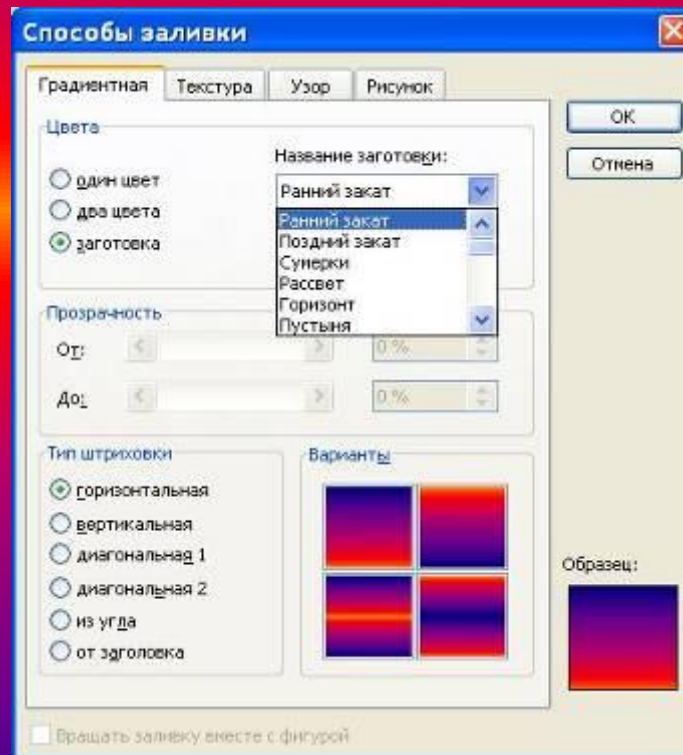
Способы заливки

Градиентная | Текстура | Узор | Рисунок

Цвета

один цвет
два цвета
заготовка

Название заготовки:
Ранний закат
Ранний закат
Поздний закат
Сумерки
Рассвет
Горизонт
Пустыня

Прозрачность
От: 0 %
До: 0 %

Тип штриховки
горизонтальная
вертикальная
диагональная 1
диагональная 2
из угла
от заголовка

Варианты

OK
Отмена

Образец:

Вращать заливку вместе с фигурой